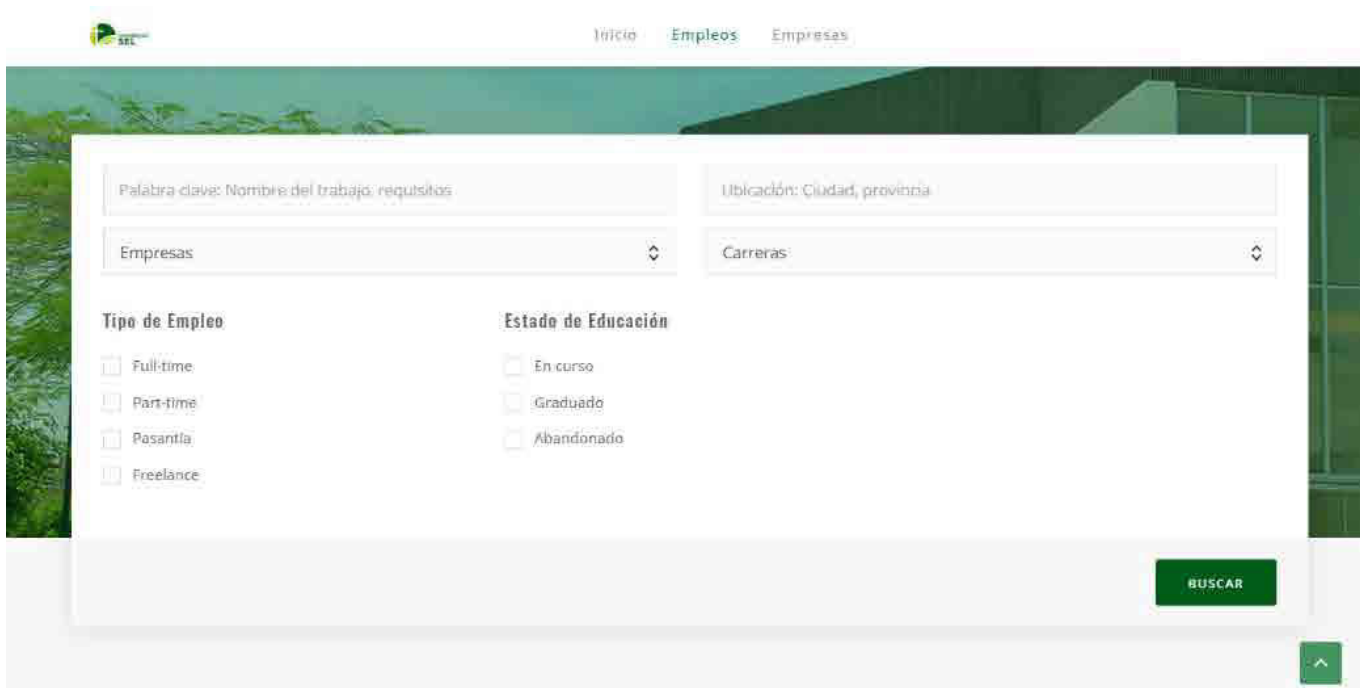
SEL

Inicio Empleos Empresas

Palabra clave: Nombre del trabajo, requisitos

Ubicación: Ciudad, provincia

Empresas

Carreras

Tipo de Empleo

Full-time

Part-time

Pasantía

Freelance

Estado de Educación

En curso

Graduado

Abandonado

BUSCAR